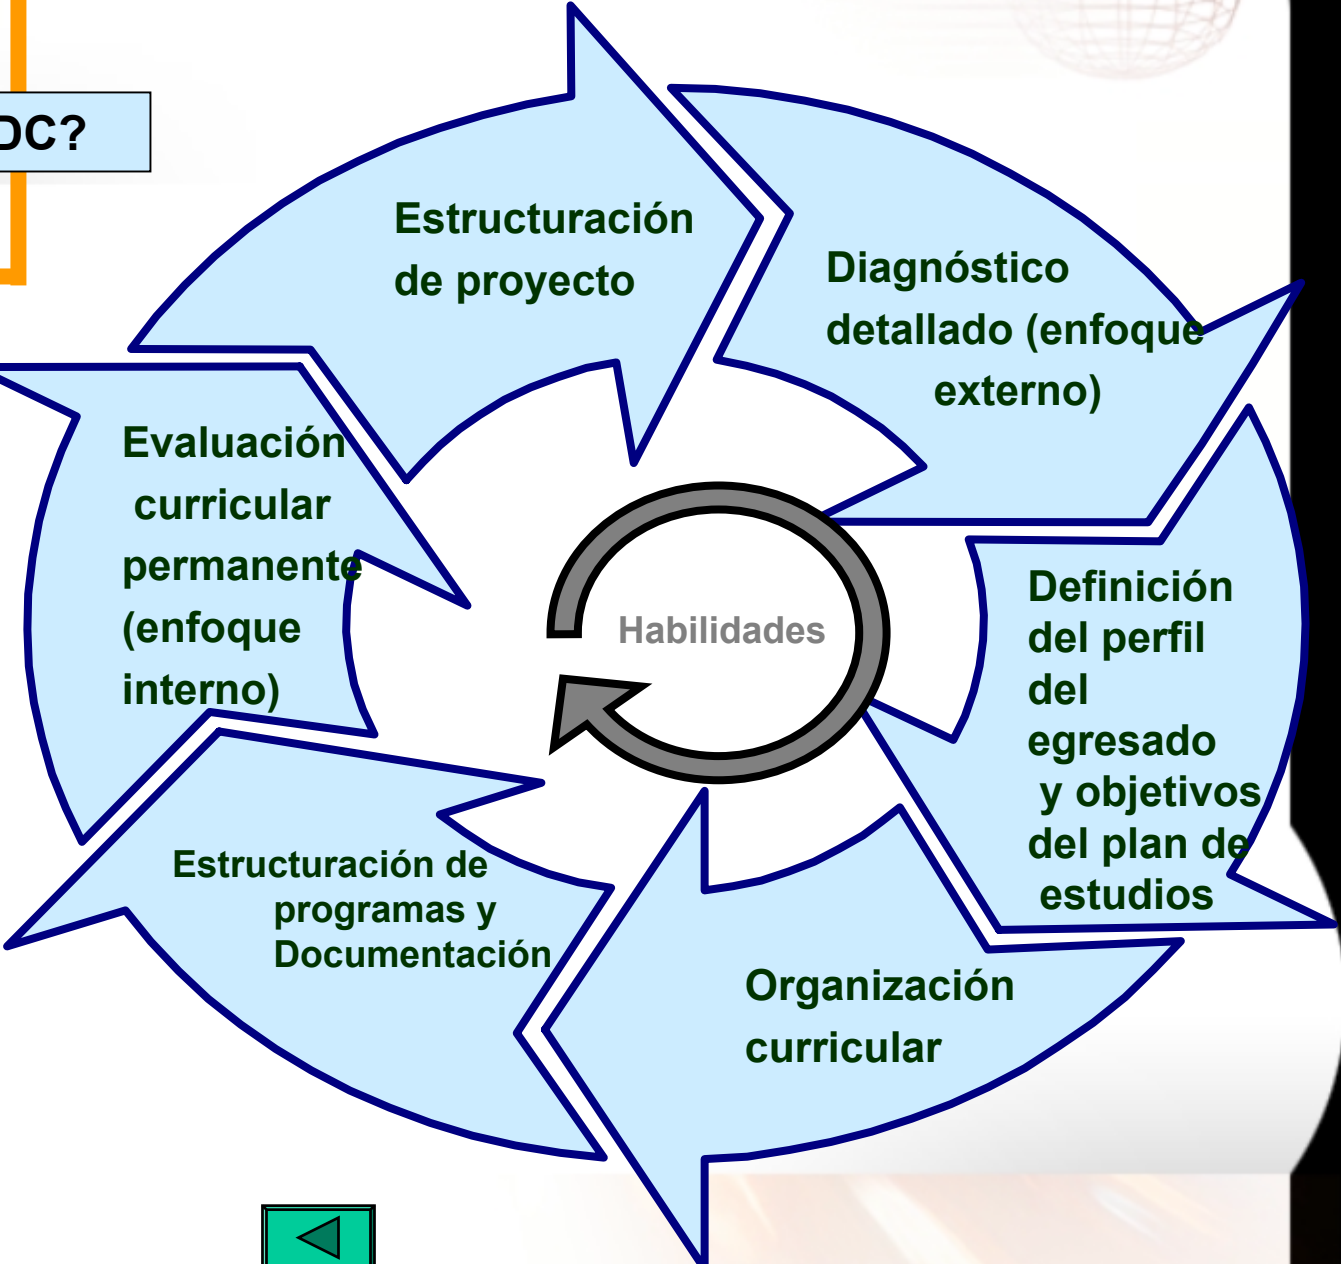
DC?

Estructuración de proyecto

Diagnóstico detallado (enfoque externo)

Definición del perfil del egresado y objetivos del plan de estudios

Organización curricular

Estructuración de programas y Documentación

Evaluación curricular permanente (enfoque interno)

Habilidades